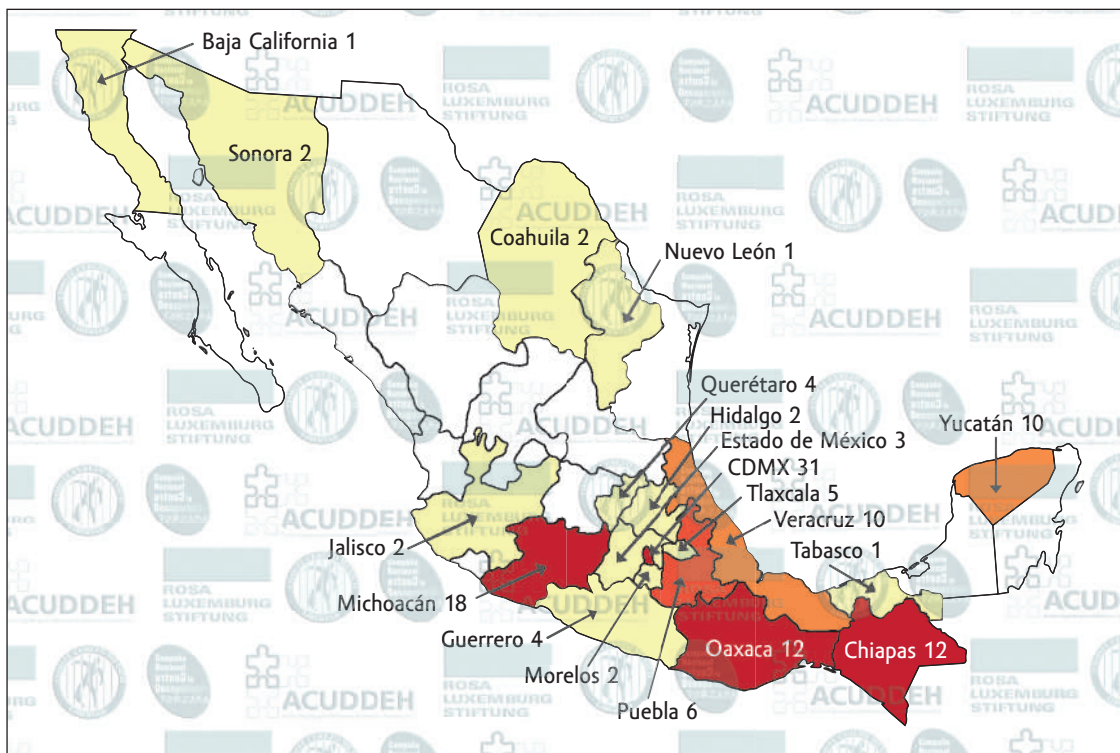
Baja California 1

Sonora 2

Coahuila 2

Nuevo León 1

Querétaro 4

Hidalgo 2

Estado de México 3

CDMX 31

Tlaxcala 5

Veracruz 10

Yucatán 10

Tabasco 1

Jalisco 2

Michoacán 18

Guerrero 4

Morelos 2

Puebla 6

Oaxaca 12

Chiapas 12

ACUDDEH

ROSA LUXEMBURG STIFTUNG